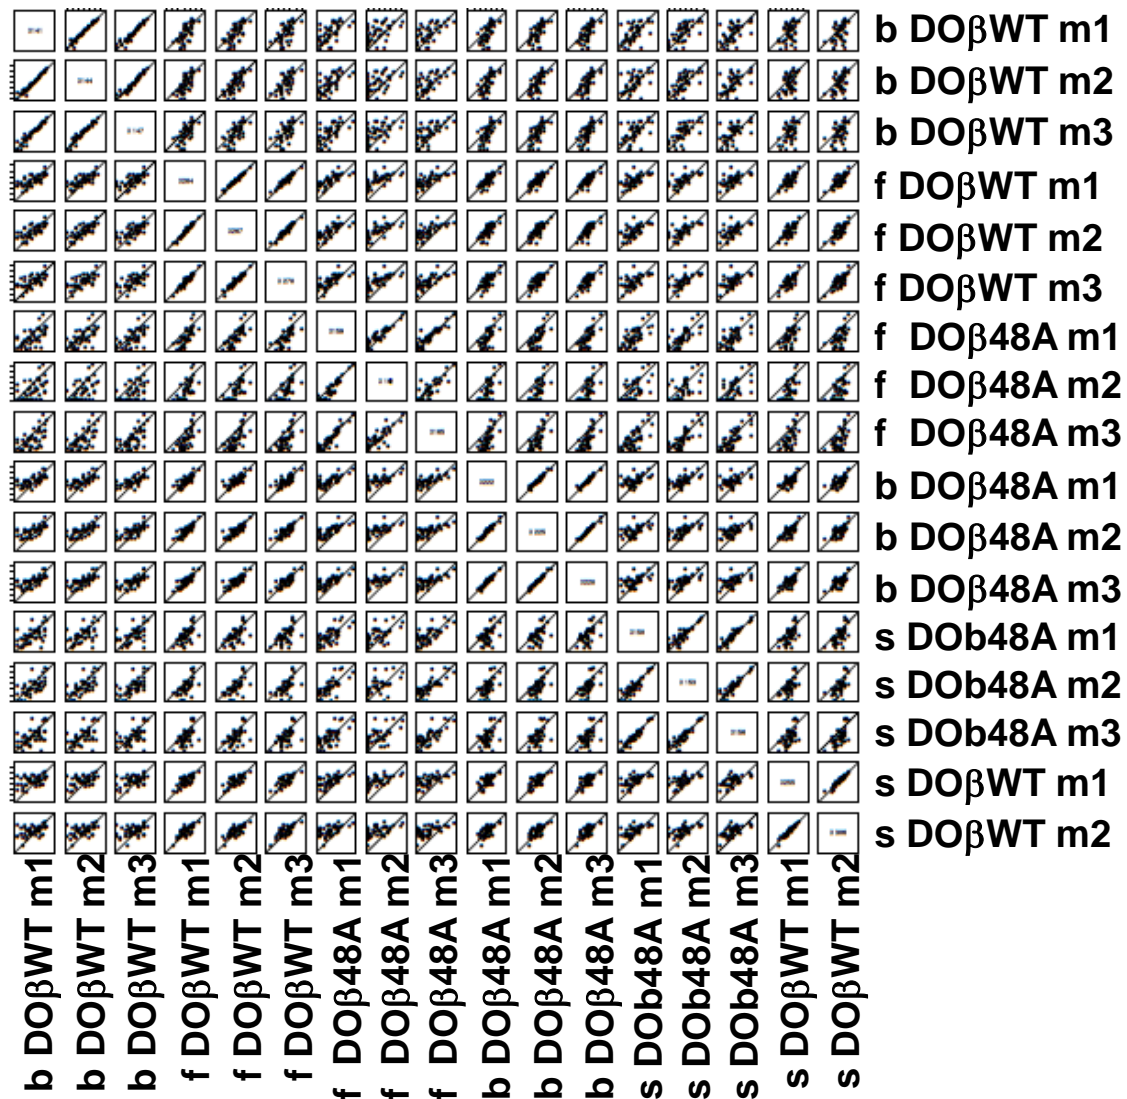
b DOβWT m1
b DOβWT m2
b DOβWT m3
f DOβWT m1
f DOβWT m2
f DOβWT m3
f DOβ48A m1
f DOβ48A m2
f DOβ48A m3
b DOβ48A m1
b DOβ48A m2
b DOβ48A m3
s DOb48A m1
s DOb48A m2
s DOb48A m3
s DOβWT m1
s DOβWT m2

b DOβWT m1
b DOβWT m2
b DOβWT m3
f DOβWT m1
f DOβWT m2
f DOβWT m3
f DOβ48A m1
f DOβ48A m2
f DOβ48A m3
b DOβ48A m1
b DOβ48A m2
b DOβ48A m3
s DOb48A m1
s DOb48A m2
s DOb48A m3
s DOβWT m1
s DOβWT m2